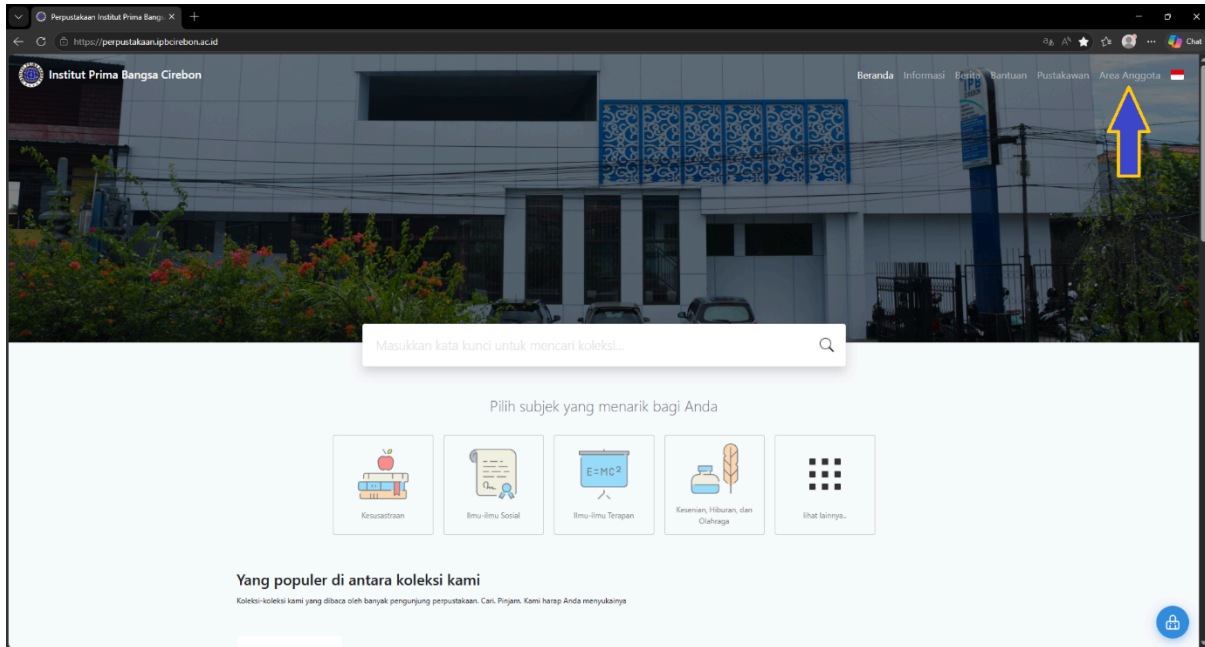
Perpustakaan Institut Prima Bangsa ×

https://perpustakaan.ipbcirebon.ac.id

Chat

Institut Prima Bangsa Cirebon

Beranda Informasi Berita Bantuan Pustakawan Area Anggota

IPB

Masukkan kata kunci untuk mencari koleksi...

Pilih subjek yang menarik bagi Anda

$E=MC^2$

Kesusastraan

Ilmu-ilmu Sosial

Ilmu-ilmu Terapan

Kesenian, Hiburan, dan Olahraga

lihat lainnya..

Yang populer di antara koleksi kami

Koleksi-koleksi kami yang dibaca oleh banyak pengunjung perpustakaan. Cari, Pinjam, Kami harap Anda menyukainya